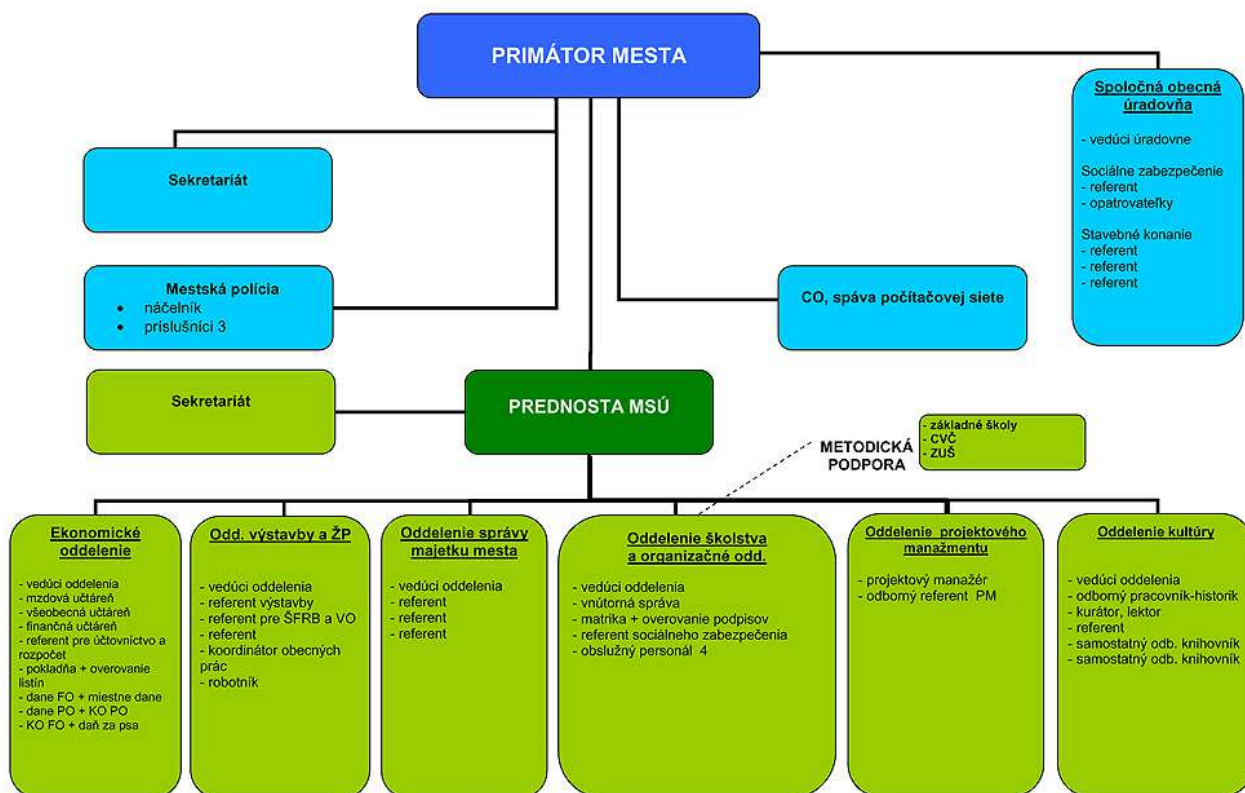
PRIMÁTOR MESTA

Spoločná obecná úradovňa

- vedúci úradovne

Sociálne zabezpečenie
- referent
- opatrovateľky

Stavebné konanie
- referent
- referent
- referent

Sekretariát

Mestská polícia
• náčelník
• príslušníci 3

CO, spáva počítačovej siete

Sekretariát

PREDNOSTA MSÚ

METODICKÁ PODPORA

- základné školy
- CVČ
- ZUŠ

Ekonomické oddelenie

- vedúci oddelenia
- mzdová učtáreň
- všeobecná účtáreň
- finančná účtáreň
- referent pre účtovníctvo a rozpočet
- pokladňa + overovanie listín
- dane FO + miestne dane
- dane PO + KO PO
- KO FO + daň za psa

Odd. výstavby a ŽP

- vedúci oddelenia
- referent výstavby
- referent pre ŠFRB a VO
- referent
- koordinátor obecných prác
- robotník

Oddelenie správy majetku mesta

- vedúci oddelenia
- referent
- referent
- referent

Oddelenie školstva a organizačné odd.

- vedúci oddelenia
- vnútorná správa
- matrika + overovanie podpisov
- referent sociálneho zabezpečenia
- obslužný personál 4

Oddelenie projektového manažmentu

- projektový manažér
- odborný referent PM

Oddelenie kultúry

- vedúci oddelenia
- odborný pracovník-historik
- kurátor, lektor
- referent
- samostatný odb. knihovník
- samostatný odb. knihovník